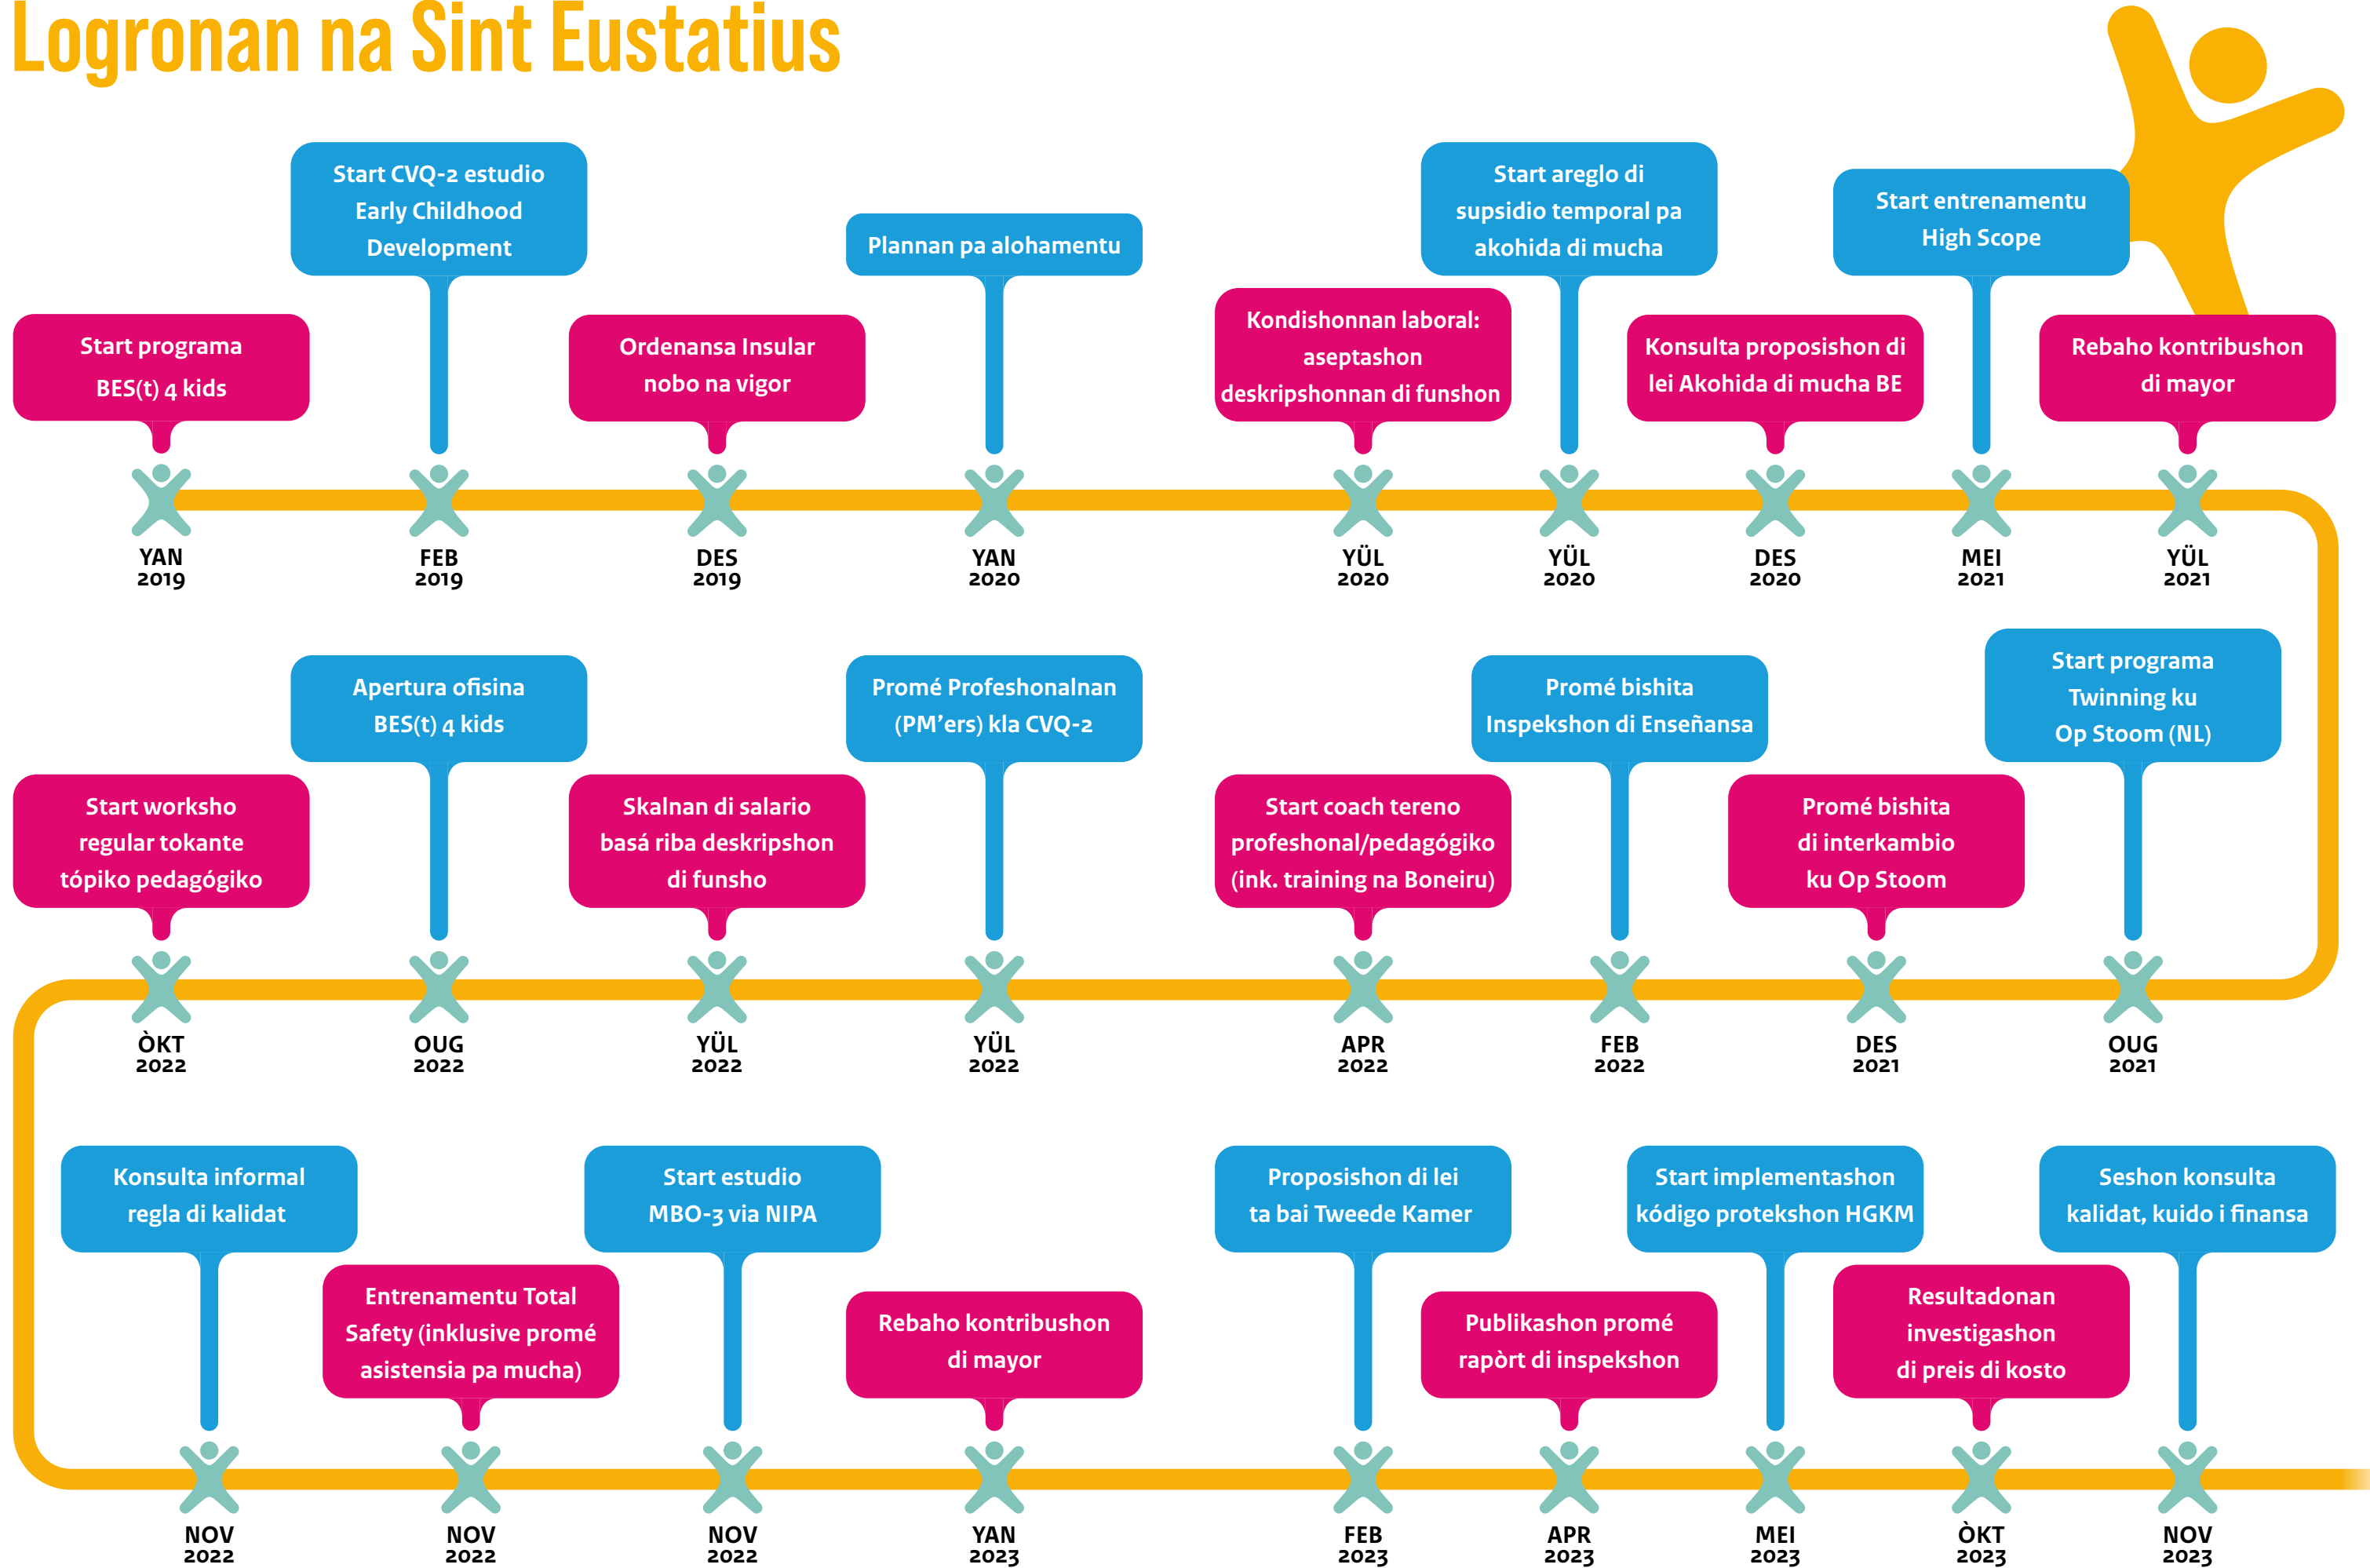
Logronan na Sint Eustatius

Start programa BES(t) 4 kids
YAN 2019

Start CVQ-2 estudio Early Childhood Development
FEB 2019

Ordenansa Insular nobo na vigor
DES 2019

Plannan pa alohamentu
YAN 2020

Kondishonnan laboral: aseptashon deskripshonnan di funshon
YÜL 2020

Start areglo di supsidio temporal pa akohida di mucha
YÜL 2020

Konsulta proposishon di lei Akohida di mucha BE
DES 2020

Start entrenamentu High Scope
MEI 2021

Rebaho kontribushon di mayor
YÜL 2021

Start programa Twinning ku Op Stoom (NL)
OUG 2021

Promé bishita di interkambio ku Op Stoom
DES 2021

Promé bishita Inspekshon di Enseñansa
FEB 2022

Start coach tereno profeshonal/pedagógiko (ink. training na Boneiru)
APR 2022

Promé Profeshonalnan (PM'ers) kla CVQ-2
YÜL 2022

Skalnan di salario basá riba deskripshon di funsho
YÜL 2022

Apertura ofisina BES(t) 4 kids
OUG 2022

Start worksho regular tokante tópiko pedagógiko
ÒKT 2022

Konsulta informal regla di kalidat
NOV 2022

Entrenamentu Total Safety (inklusive promé asistensia pa mucha)
NOV 2022

Start estudio MBO-3 via NIPA
NOV 2022

Rebaho kontribushon di mayor
YAN 2023

Proposishon di lei ta bai Tweede Kamer
FEB 2023

Publikashon promé rapòrt di inspekshon
APR 2023

Start implementashon kódigo protekshon HGKM
MEI 2023

Resultadonan investigashon di preis di kosto
ÒKT 2023

Seshon konsulta kalidat, kuido i finansa
NOV 2023